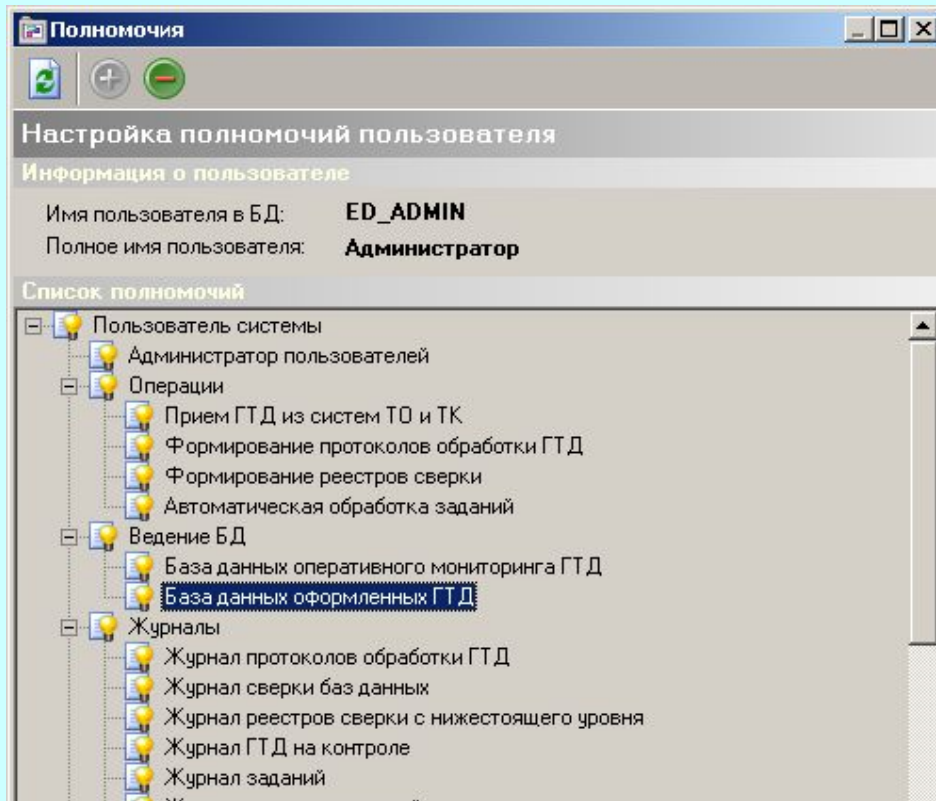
Полномочия

Настройка полномочий пользователя

Информация о пользователе

Имя пользователя в БД: ED_ADMIN
Полное имя пользователя: Администратор

Список полномочий

Пользователь системы
Администратор пользователей
Операции
Прием ГТД из систем ТО и ТК
Формирование протоколов обработки ГТД
Формирование реестров сверки
Автоматическая обработка заданий
Ведение БД
База данных оперативного мониторинга ГТД
База данных оформленных ГТД
Журналы
Журнал протоколов обработки ГТД
Журнал сверки баз данных
Журнал реестров сверки с нижестоящего уровня
Журнал ГТД на контроле
Журнал заданий
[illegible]